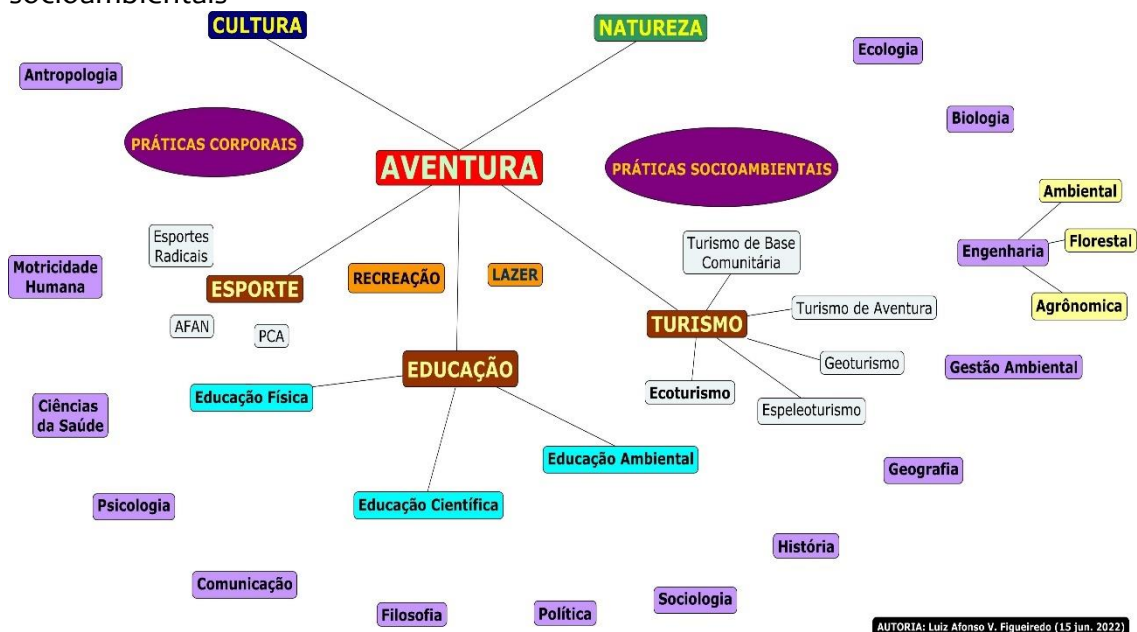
socioambientais

CULTURA

NATUREZA

Ecologia

Antropologia

Biologia

PRÁTICAS CORPORAIS

AVENTURA

PRÁTICAS SOCIOAMBIENTAIS

Ambiental

Florestal

Engenharia

Agrônomica

Esportes Radicais

Motricidade Humana

ESPORTE

RECREAÇÃO

LAZER

Turismo de Base Comunitária

Turismo de Aventura

TURISMO

AFAN

PCA

EDUCAÇÃO

Geoturismo

Gestão Ambiental

Educação Física

Ecoturismo

Espeleoturismo

Ciências da Saúde

Educação Ambiental

Geografia

Psicologia

Educação Científica

História

Comunicação

Sociologia

Filosofia

Política

AUTORIA: Luiz Afonso V. Figueiredo (15 jun. 2022)